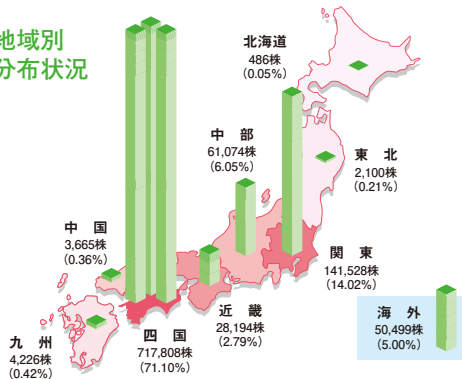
地域別
分布状況

北海道
486株
(0.05%)

中　部
61,074株
(6.05%)

東　北
2,100株
(0.21%)

中　国
3,665株
(0.36%)

関　東
141,528株
(14.02%)

近　畿
28,194株
(2.79%)

海　外
50,499株
(5.00%)

九　州
4,226株
(0.42%)

四　国
717,808株
(71.10%)